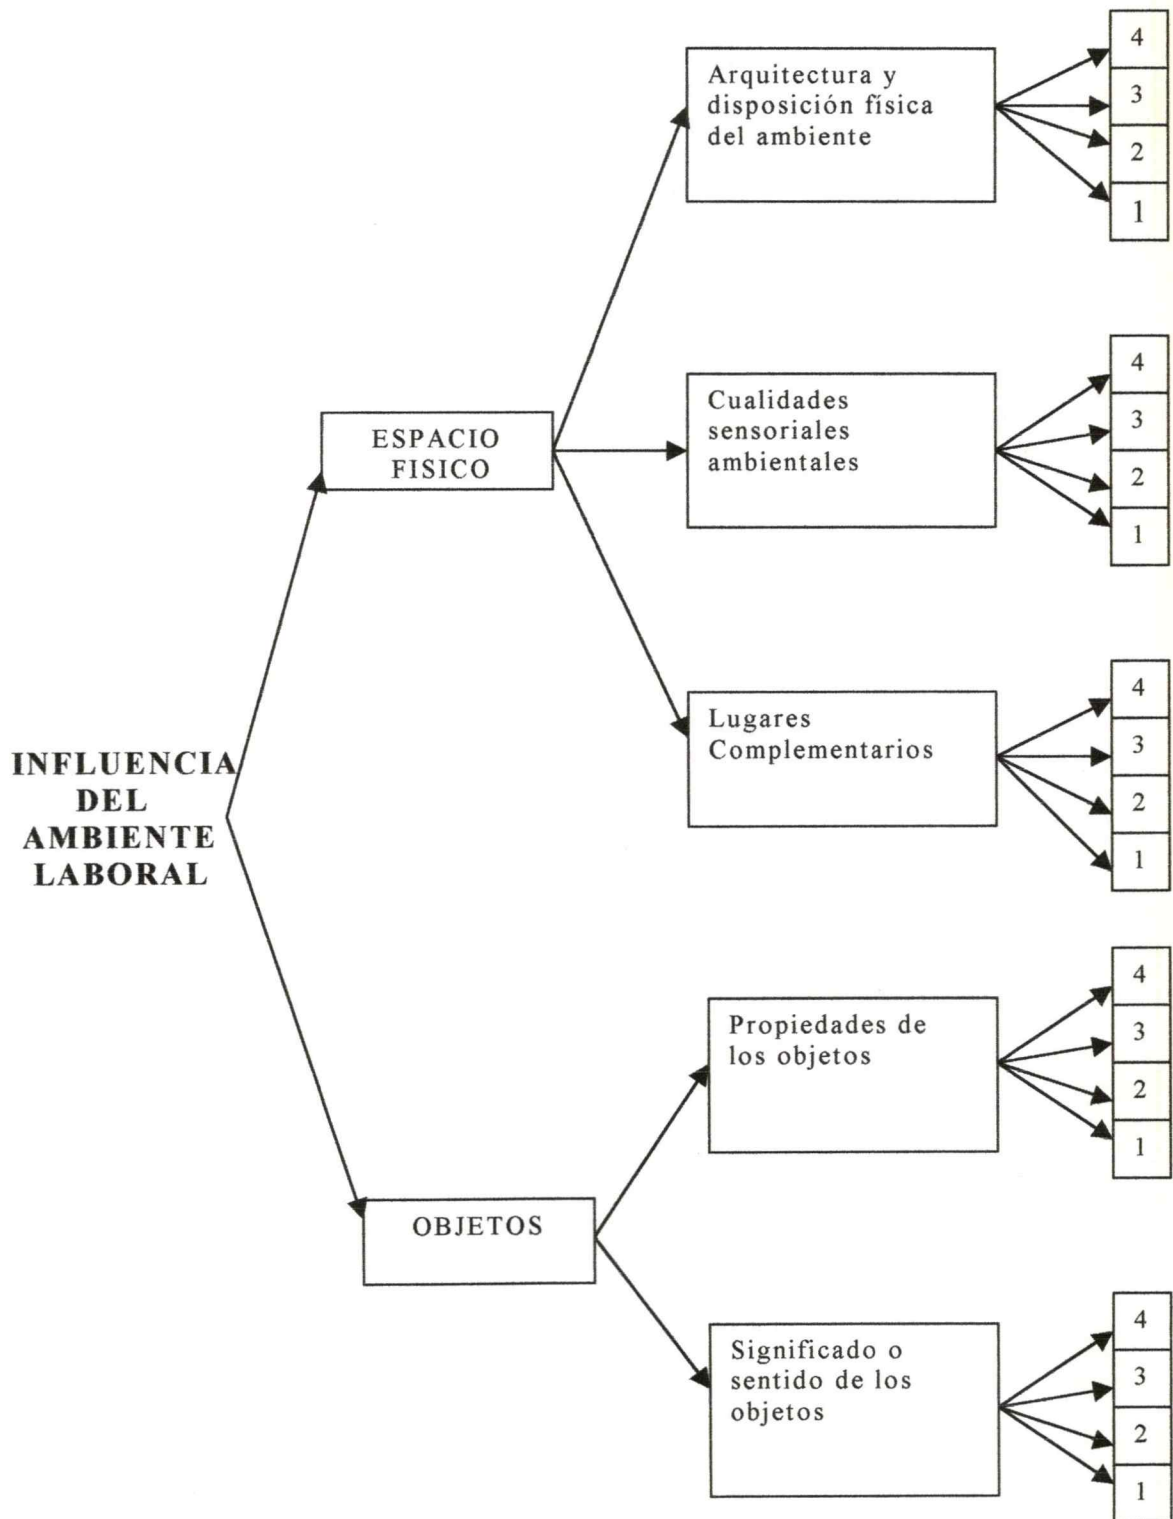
INFLUENCIA DEL AMBIENTE LABORAL

ESPACIO FISICO

Arquitectura y disposición física del ambiente

4
3
2
1

Cualidades sensoriales ambientales

4
3
2
1

Lugares Complementarios

4
3
2
1

OBJETOS

Propiedades de los objetos

4
3
2
1

Significado o sentido de los objetos

4
3
2
1